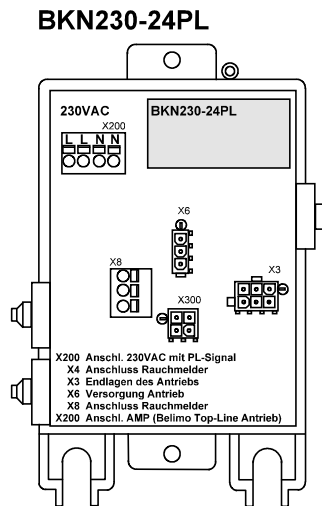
BKN230-24PL

230VAC

X200

L L N N

BKN230-24PL

X6

X8

X3

X300

X200 Anschl. 230VAC mit PL-Signal
X4 Anschluss Rauchmelder
X3 Endlagen des Antriebs
X6 Versorgung Antrieb
X8 Anschluss Rauchmelder
X200 Anschl. AMP (Belimo Top-Line Antrieb)